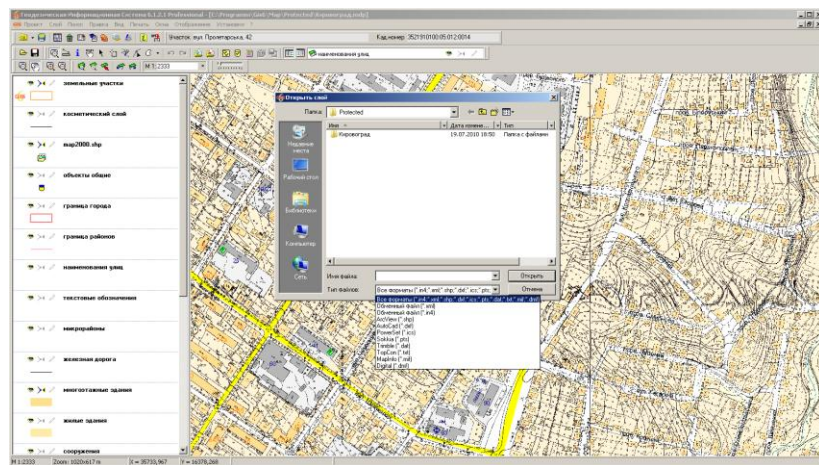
Геодезическая Информационная Система 6.1.2.1 Professional - [C:\Program\GeG\Map\Protected\Кировоград.mdb]

Проект Слой Поиск Правка Вид Печать Окна Отображение Установки ?

Участок: вул. Пролетарська, 42

Кад.номер: 3521910100:05:012:0014

наименования улиц

М 1:2333

земельные участки

космический слой

мар2000.shp

объекты общие

граница города

граница районов

наименования улиц

текстовые обозначения

микрорайоны

железная дорога

многоэтажные здания

жилые здания

сооружения

Открыть слой

Папка: Protected

Недавние места

Рабочий стол

Библиотеки

Компьютер

Сеть

Имя

Дата измене...

Тип

Кировоград

19.07.2010 18:50

Папка с файлами

Имя файла:

Тип файлов:

Открыть

Отмена

Все форматы (*.in4;*.xml;*.shp;*.dxf;*.ics;*.pts;*.dat;*.txt;*.mif;*.dmf)

Обменный файл (*.xml)

Обменный файл (*.in4)

ArcView (*.shp)

AutoCad (*.dxf)

PowerSet (*.ics)

Sokkia (*.pts)

Trimble (*.dat)

TopCon (*.txt)

MapInfo (*.mif)

Digital (*.dmf)

М 1:2333

Zoom: 1020x617 m

X = 35710,967

Y = 16378,288